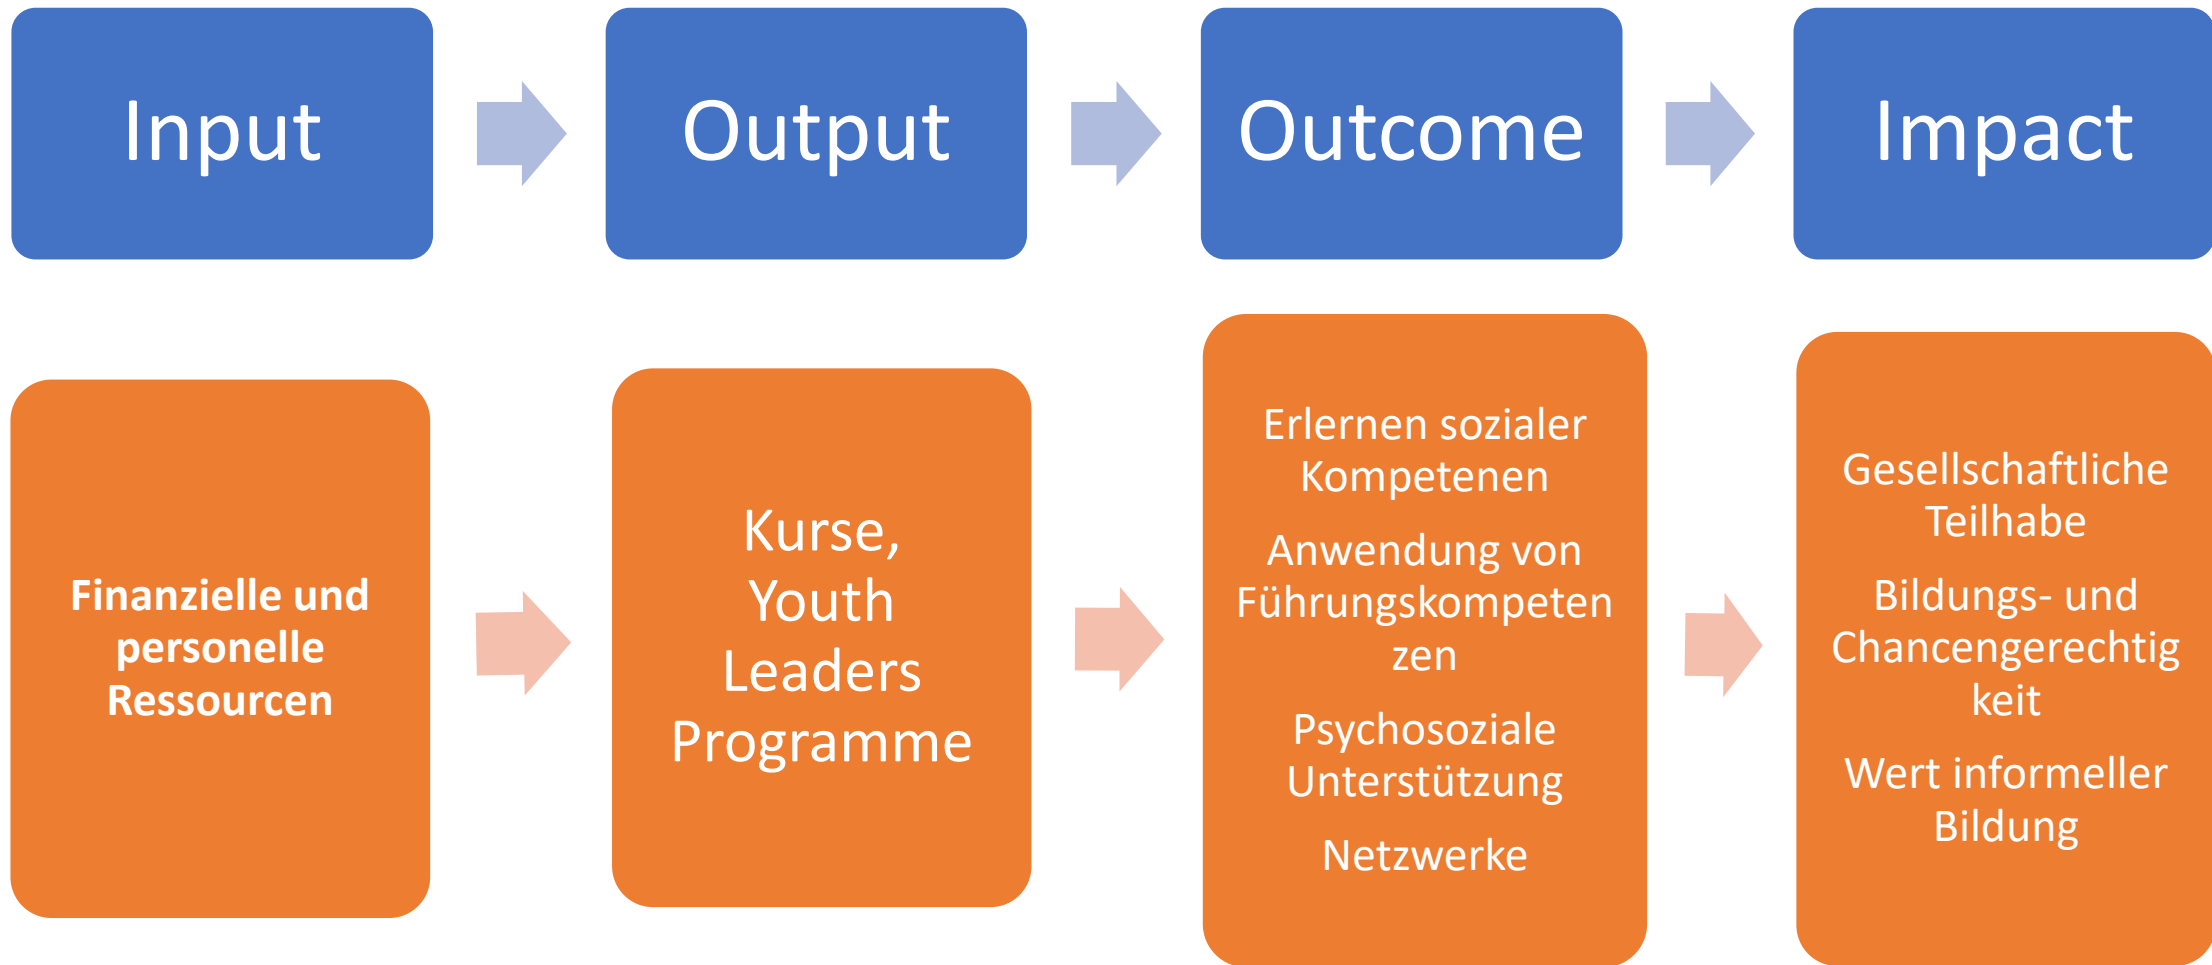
Input

Output

Outcome

Impact

Finanzielle und personelle Ressourcen

Kurse, Youth Leaders Programme

Erlernen sozialer Kompetenen

Anwendung von Führungskompeten zen

Psychosoziale Unterstützung

Netzwerke

Gesellschaftliche Teilhabe

Bildungs- und Chancengerechtig keit

Wert informeller Bildung